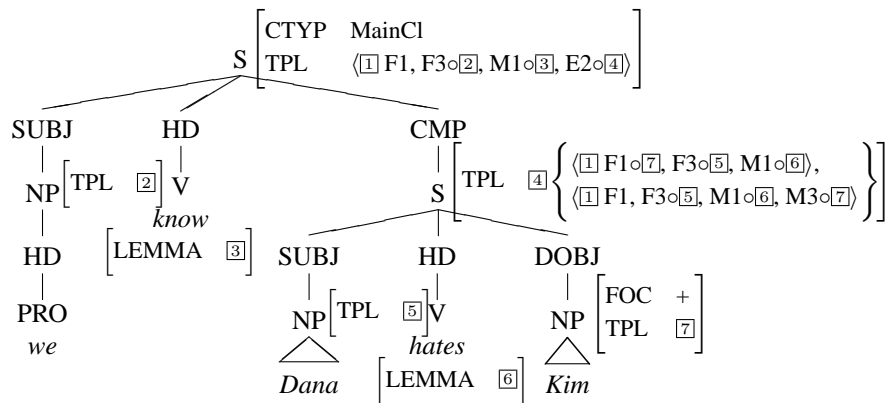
S $\begin{bmatrix} \text{CTYP} & \text{MainCl} \\ \text{TPL} & \langle \boxed{1}\ \text{F1}, \text{F3}\circ\boxed{2}, \text{M1}\circ\boxed{3}, \text{E2}\circ\boxed{4} \rangle \end{bmatrix}$

SUBJ

NP $\begin{bmatrix} \text{TPL} & \boxed{2} \end{bmatrix}$

HD

PRO

*we*

HD

V

*know*

$\begin{bmatrix} \text{LEMMA} & \boxed{3} \end{bmatrix}$

CMP

S $\begin{bmatrix} \text{TPL} & \boxed{4} \left\{ \begin{array}{l} \langle \boxed{1}\ \text{F1}\circ\boxed{7}, \text{F3}\circ\boxed{5}, \text{M1}\circ\boxed{6} \rangle, \\ \langle \boxed{1}\ \text{F1}, \text{F3}\circ\boxed{5}, \text{M1}\circ\boxed{6}, \text{M3}\circ\boxed{7} \rangle \end{array} \right\} \end{bmatrix}$

SUBJ

NP $\begin{bmatrix} \text{TPL} & \boxed{5} \end{bmatrix}$

*Dana*

HD

V

*hates*

$\begin{bmatrix} \text{LEMMA} & \boxed{6} \end{bmatrix}$

DOBJ

NP $\begin{bmatrix} \text{FOC} & + \\ \text{TPL} & \boxed{7} \end{bmatrix}$

*Kim*